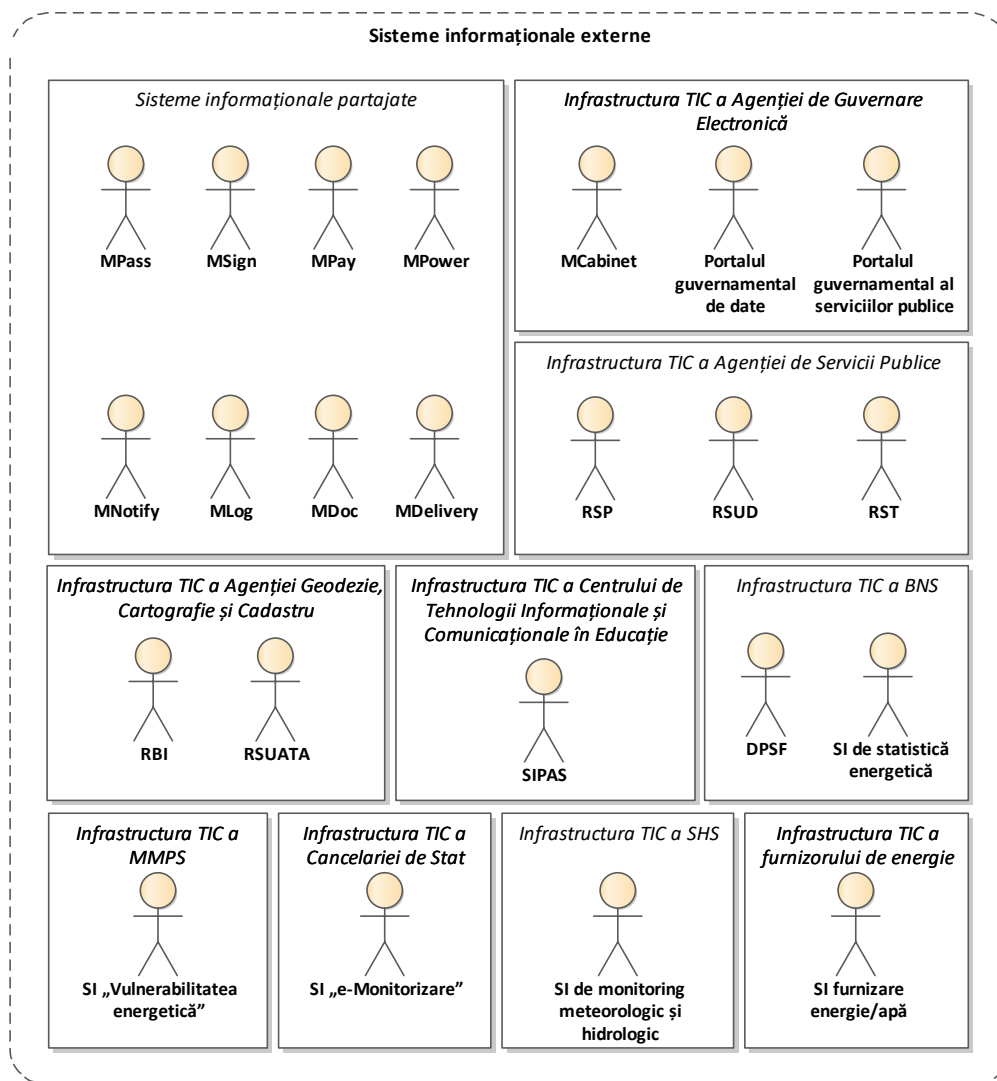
Sisteme informaționale externe

Sisteme informaționale partajate

MPass

MSign

MPay

MPower

MNotify

MLog

MDoc

MDelivery

Infrastructura TIC a Agenției de Guvernare Electronică

MCabinet

Portalul guvernamental de date

Portalul guvernamental al serviciilor publice

Infrastructura TIC a Agenției de Servicii Publice

RSP

RSUD

RST

Infrastructura TIC a Agenției Geodezie, Cartografie și Cadastru

RBI

RSUATA

Infrastructura TIC a Centrului de Tehnologii Informaționale și Comunicaționale în Educație

SIPAS

Infrastructura TIC a BNS

DPSF

SI de statistică energetică

Infrastructura TIC a MMPS

SI „Vulnerabilitatea energetică"

Infrastructura TIC a Cancelariei de Stat

SI „e-Monitorizare"

Infrastructura TIC a SHS

SI de monitoring meteorologic și hidrologic

Infrastructura TIC a furnizorului de energie

SI furnizare energie/apă